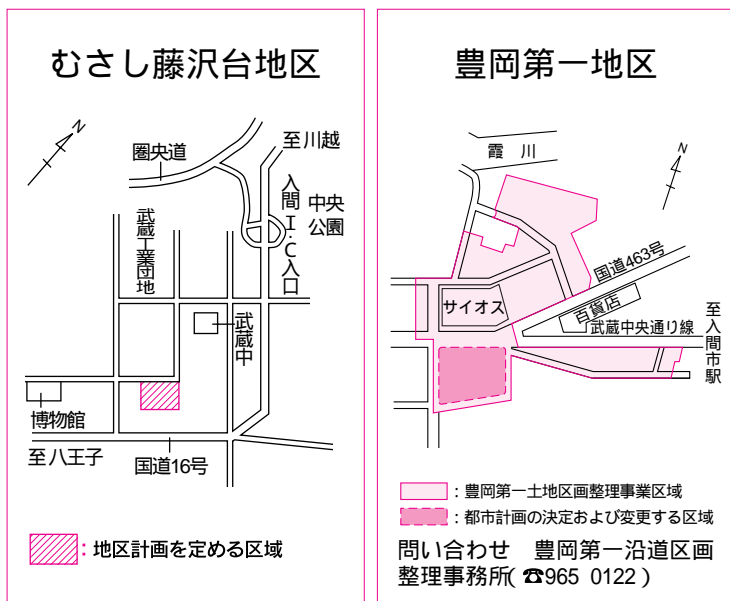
むさし藤沢台地区

N

圏央道

至川越

入間IC入口

中央公園

武蔵工業団地

武蔵中

博物館

至八王子

国道16号

：地区計画を定める区域

豊岡第一地区

霞　川

N

国道463号

サイオス

百貨店

武蔵中央通り線

至入間市駅

：豊岡第一土地区画整理事業区域

：都市計画の決定および変更する区域

問い合わせ　豊岡第一沿道区画整理事務所(☎965 0122)